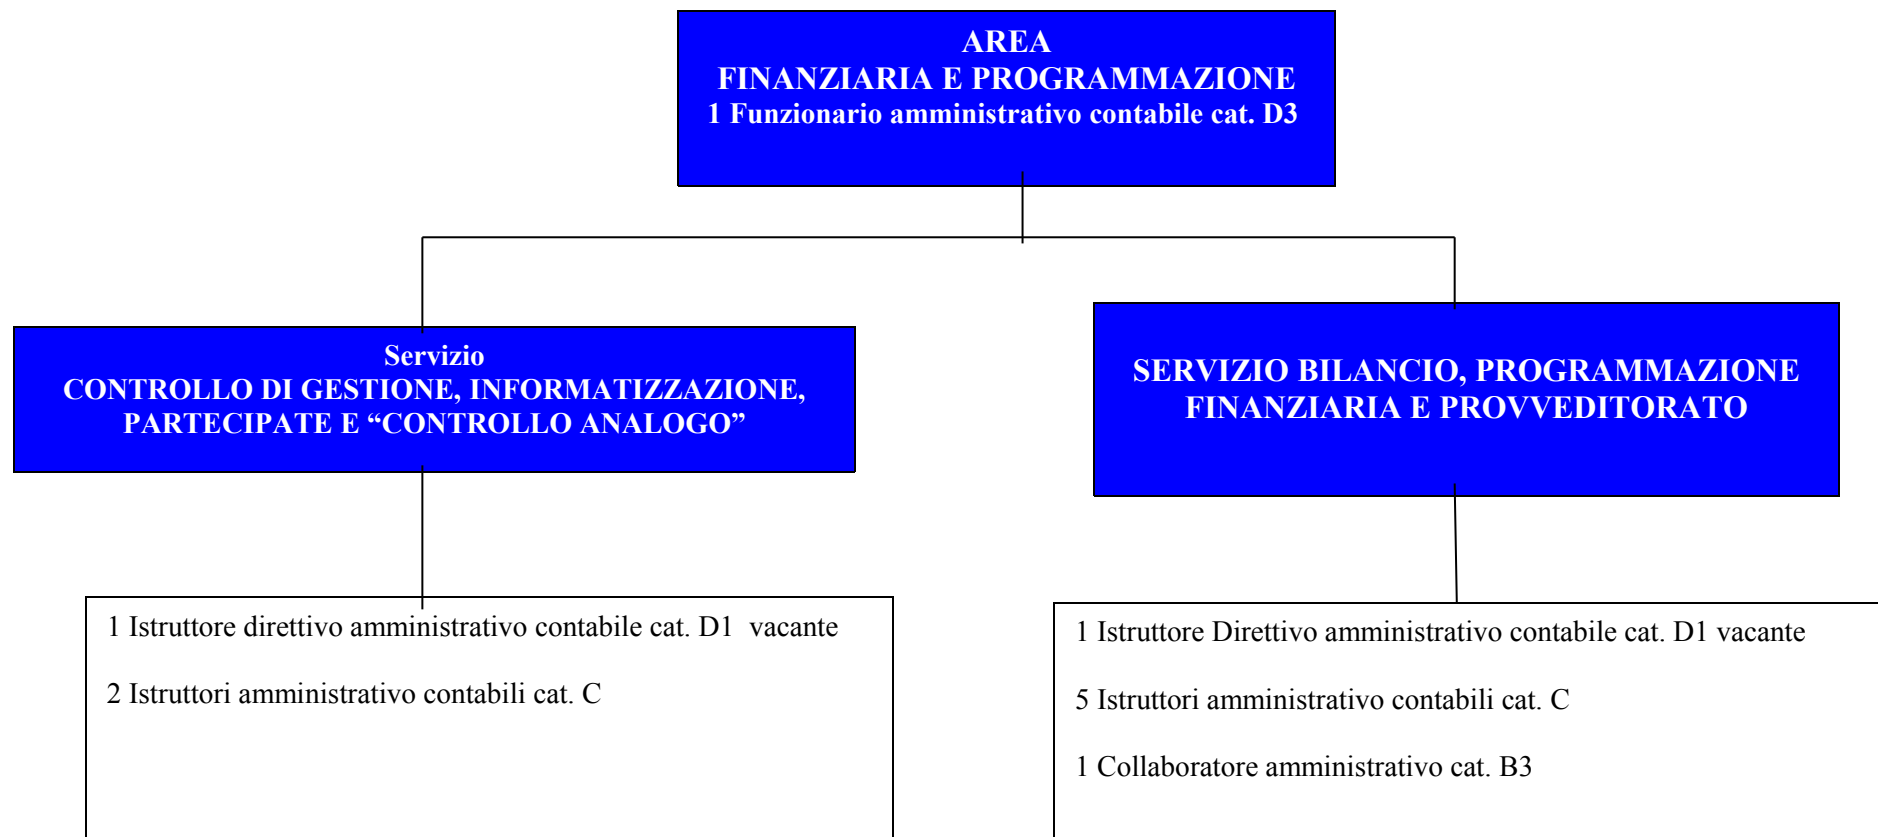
AREA
FINANZIARIA E PROGRAMMAZIONE
1 Funzionario amministrativo contabile cat. D3

Servizio
CONTROLLO DI GESTIONE, INFORMATIZZAZIONE, PARTECIPATE E “CONTROLLO ANALOGO”

1 Istruttore direttivo amministrativo contabile cat. D1 vacante

2 Istruttori amministrativo contabili cat. C

SERVIZIO BILANCIO, PROGRAMMAZIONE FINANZIARIA E PROVVEDITORATO

1 Istruttore Direttivo amministrativo contabile cat. D1 vacante

5 Istruttori amministrativo contabili cat. C

1 Collaboratore amministrativo cat. B3